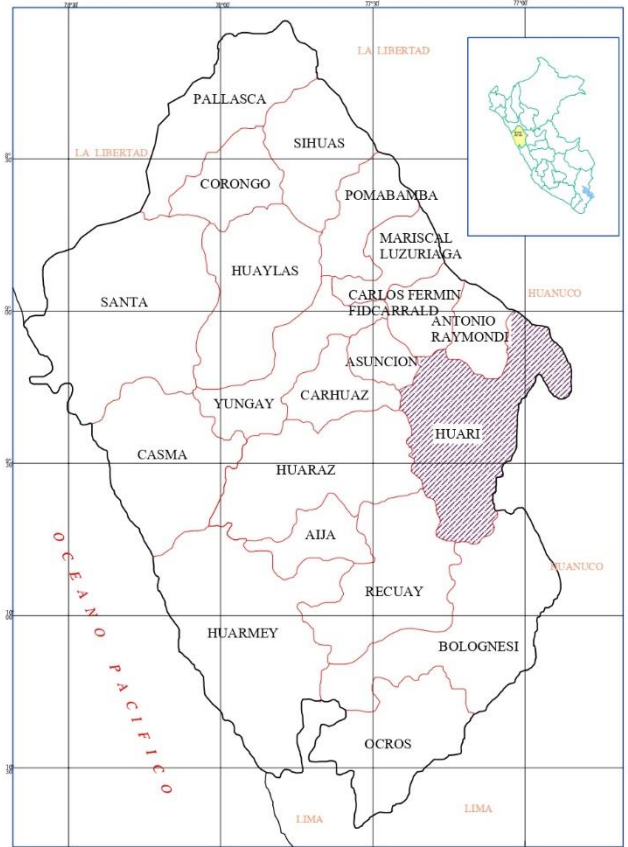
LA LIBERTAD

PALLASCA

SIHUAS

LA LIBERTAD

CORONGO

POMABAMBA

MARISCAL LUZURIAGA

HUAYLAS

SANTA

CARLOS FERMIN FIDCARRALD

HUANUCO

ANTONIO RAYMONDI

ASUNCION

CARHUAZ

YUNGAY

HUARI

CASMA

HUARAZ

AIJA

O C E A N O   P A C I F I C O

HUANUCO

RECUAY

HUARMEY

BOLOGNESI

OCROS

LIMA

LIMA